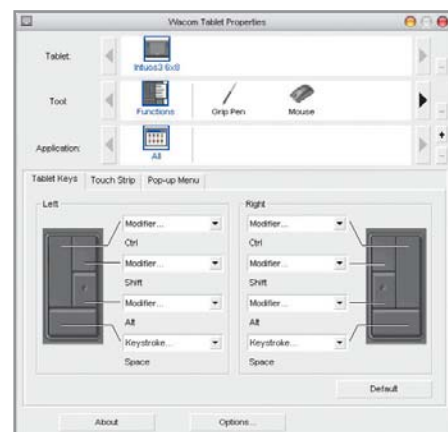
Wacom Tablet Properties

Tablet:
Intuos3 6x8

Tool:
Functions
Grip Pen
Mouse

Application:
All

Tablet Keys
Touch Strip
Pop-up Menu

Left
Modifier...
Ctrl
Modifier...
Shift
Modifier...
Alt
Keystroke...
Space

Right
Modifier...
Ctrl
Modifier...
Shift
Modifier...
Alt
Keystroke...
Space

Default

About
Options...